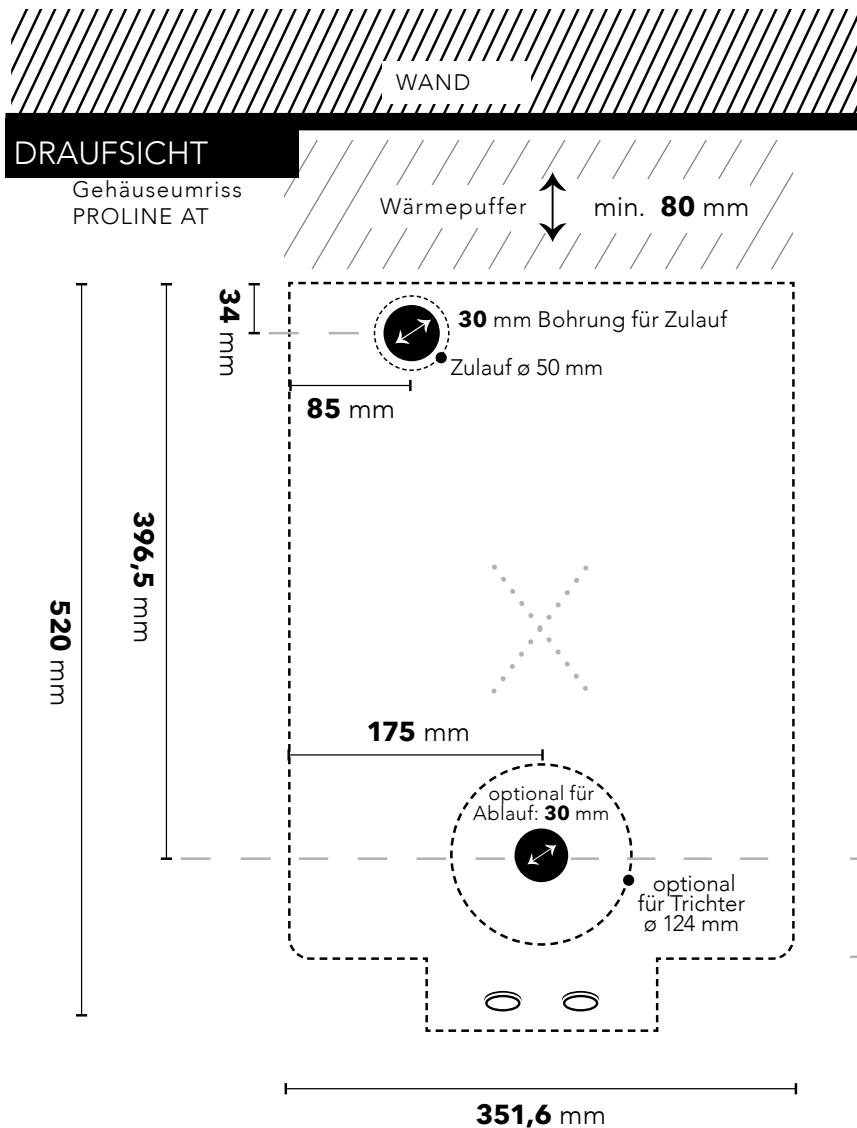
WAND

DRAUFSICHT

Gehäuseumriss PROLINE AT

Wärmepuffer

min. **80** mm

**34** mm

**30** mm Bohrung für Zulauf

Zulauf ø 50 mm

**85** mm

**396,5** mm

**520** mm

**175** mm

optional für Ablauf: **30** mm

optional für Trichter ø 124 mm

**351,6** mm